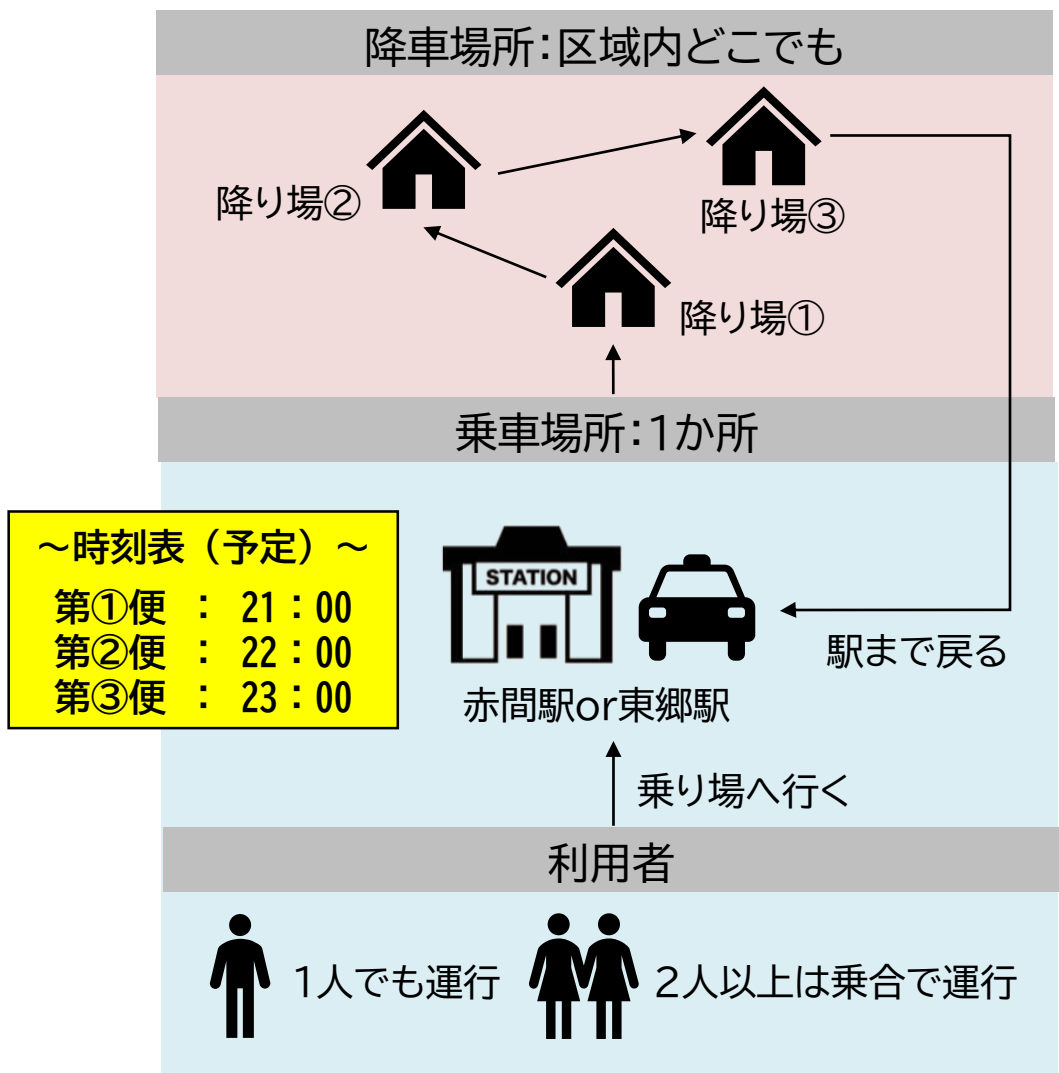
降車場所：区域内どこでも

降り場②

降り場③

降り場①

乗車場所：1か所

～時刻表（予定）～
第①便 ： 21：00
第②便 ： 22：00
第③便 ： 23：00

STATION

駅まで戻る

赤間駅or東郷駅

乗り場へ行く

利用者

1人でも運行

2人以上は乗合で運行